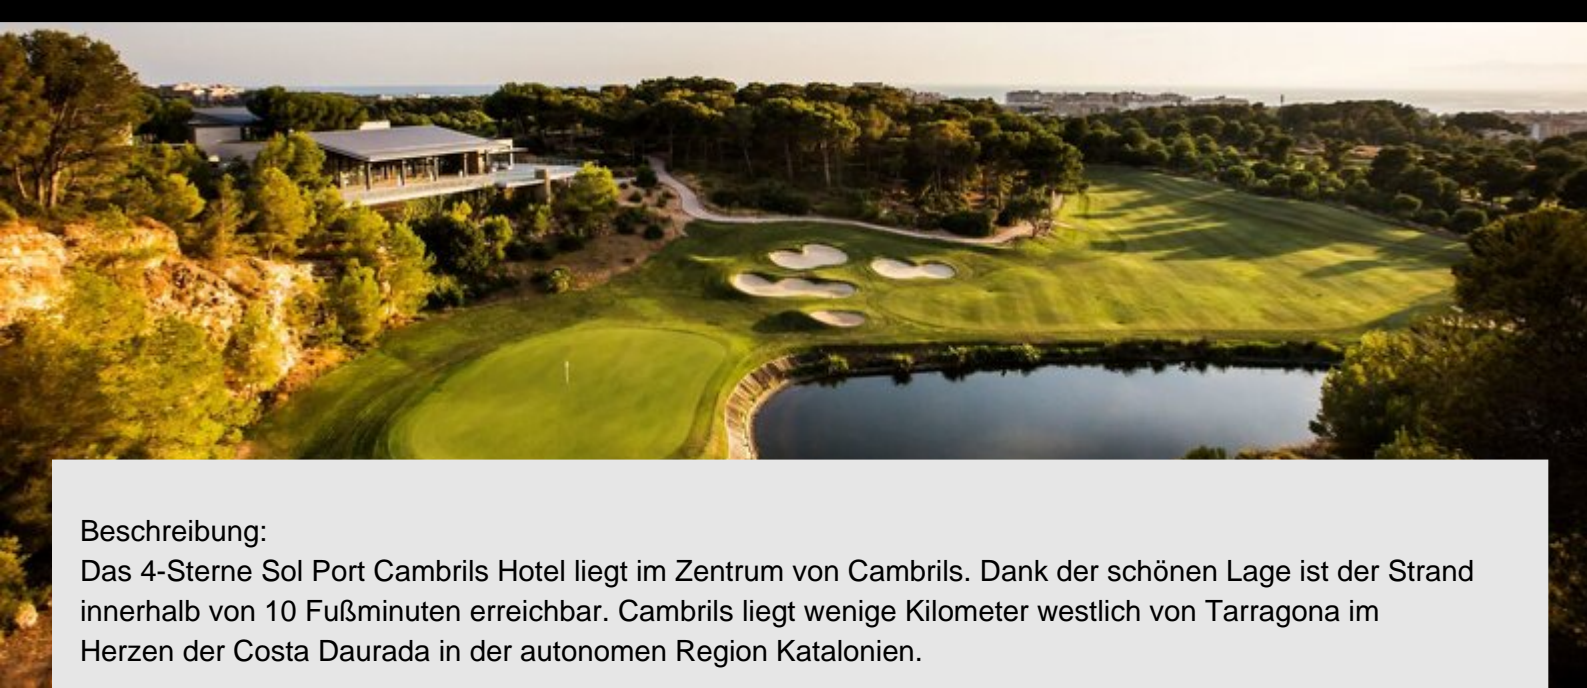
Beschreibung:
Das 4-Sterne Sol Port Cambrils Hotel liegt im Zentrum von Cambrils. Dank der schönen Lage ist der Strand innerhalb von 10 Fußminuten erreichbar. Cambrils liegt wenige Kilometer westlich von Tarragona im Herzen der Costa Daurada in der autonomen Region Katalonien.